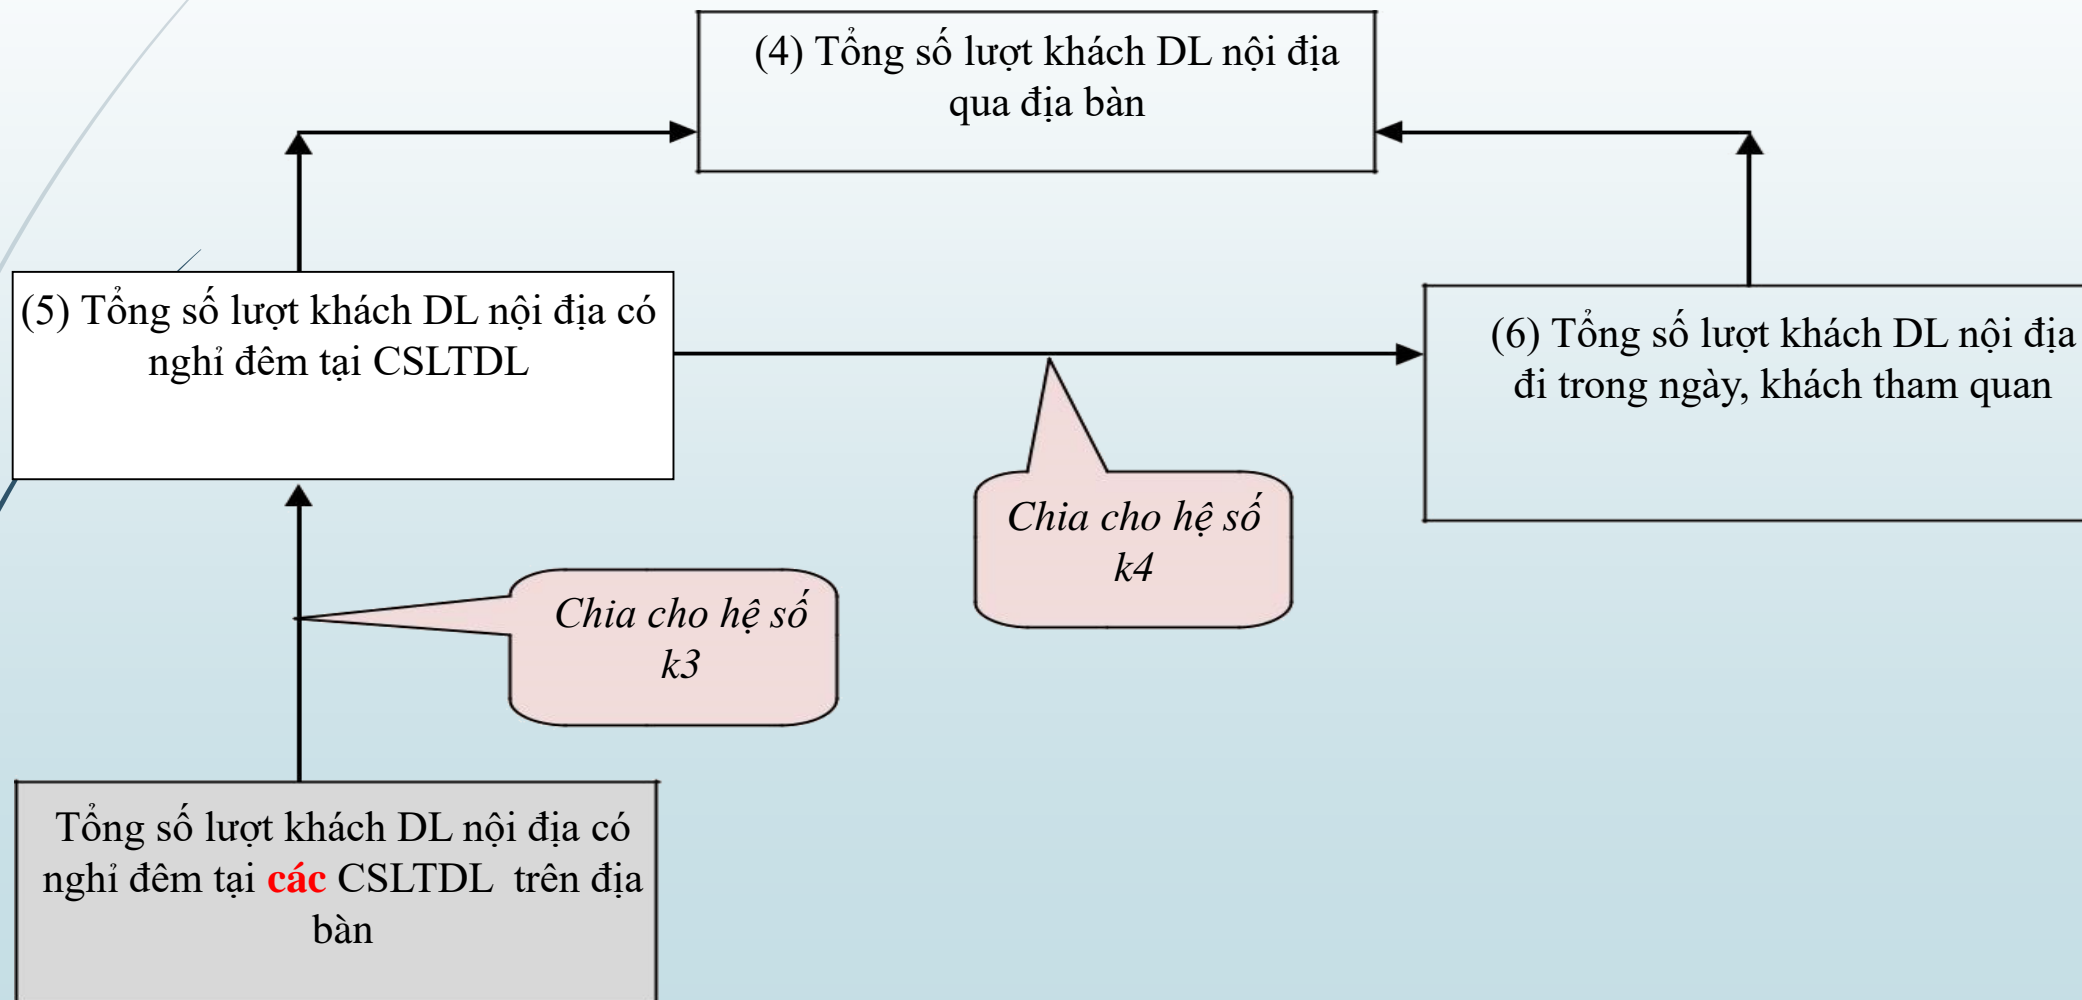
(4) Tổng số lượt khách DL nội địa qua địa bàn

(5) Tổng số lượt khách DL nội địa có nghỉ đêm tại CSLTDL

(6) Tổng số lượt khách DL nội địa đi trong ngày, khách tham quan

Chia cho hệ số k4

Chia cho hệ số k3

Tổng số lượt khách DL nội địa có nghỉ đêm tại các CSLTDL trên địa bàn